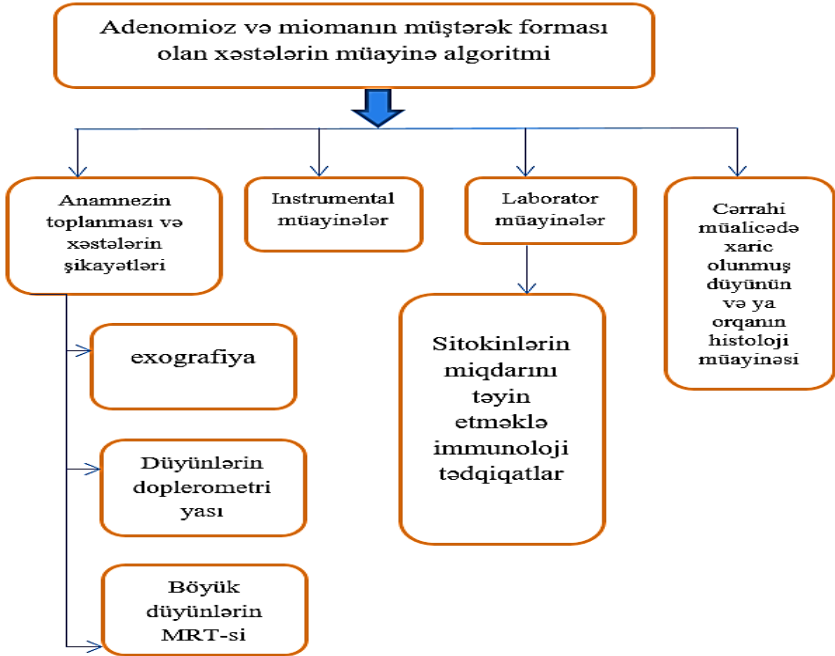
Adenomioz və miomanın müştərək forması olan xəstələrin müayinə algoritmi

Anamnezin toplanması və xəstələrin şikayətləri

Instrumental müayinələr

Laborator müayinələr

Cərrahi müalicədə xaric olunmuş düyünün və ya orqanın histoloji müayinəsi

exografiya

Düyünlərin doplerometri yası

Böyük düyünlərin MRT-si

Sitokinlərin miqdarını təyin etməklə immunoloji tədqiqatlar